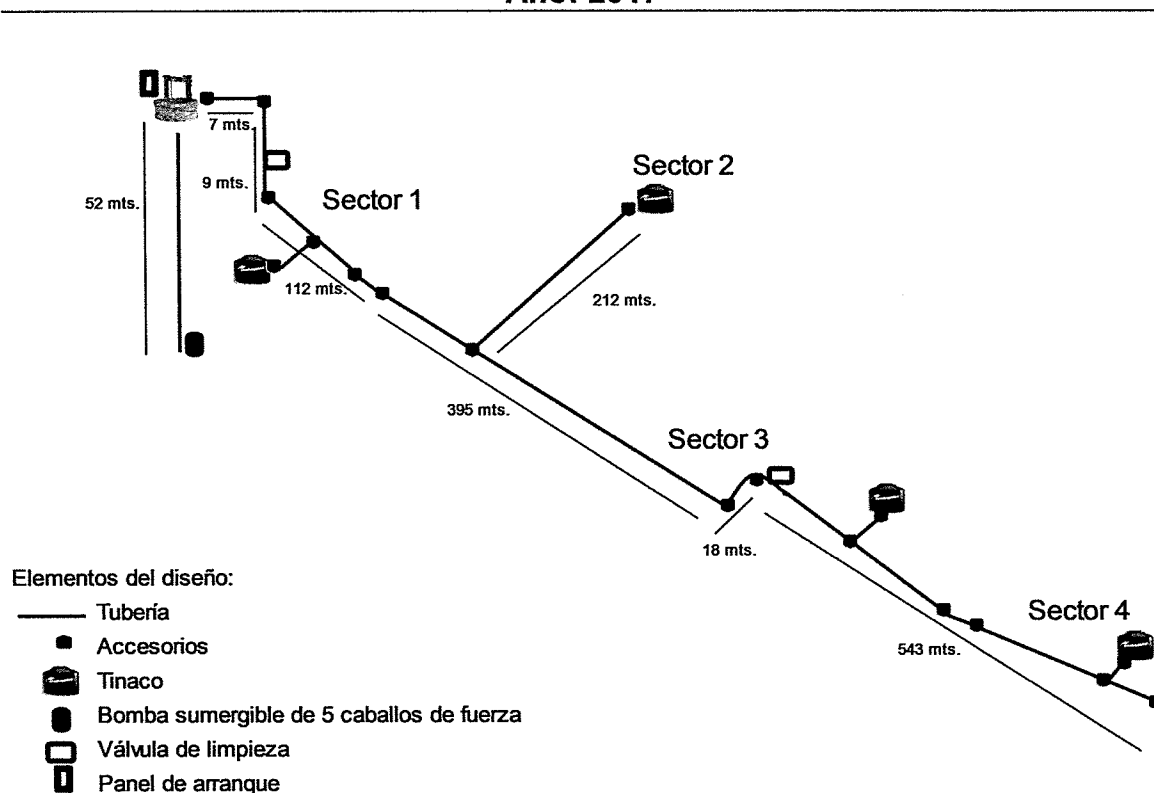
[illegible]

7 mts.

9 mts.

52 mts.

Sector 1

Sector 2

112 mts.

212 mts.

395 mts.

Sector 3

18 mts.

Sector 4

543 mts.

Elementos del diseño:

Tubería

Accesorios

Tinaco

Bomba sumergible de 5 caballos de fuerza

Válvula de limpieza

Panel de arranque